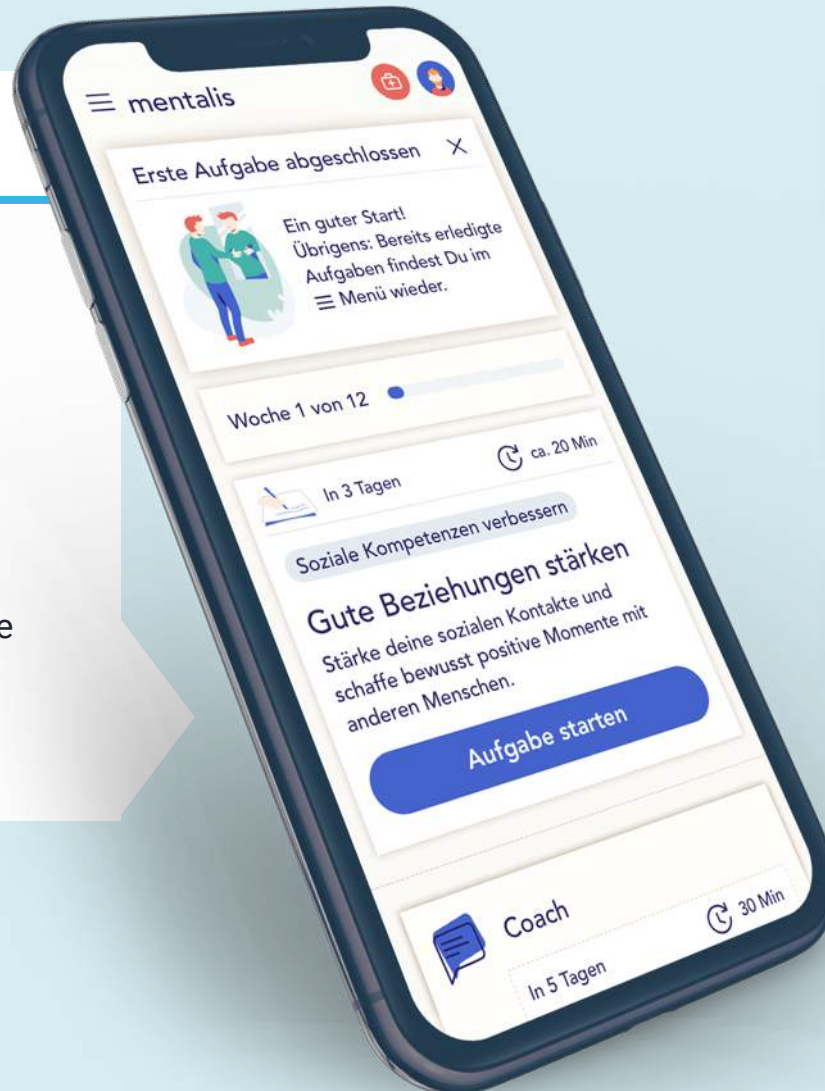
e

mentalis

Erste Aufgabe abgeschlossen ×

Ein guter Start! Übrigens: Bereits erledigte Aufgaben findest Du im ≡ Menü wieder.

Woche 1 von 12

In 3 Tagen

ca. 20 Min

Soziale Kompetenzen verbessern

Gute Beziehungen stärken

Stärke deine sozialen Kontakte und schaffe bewusst positive Momente mit anderen Menschen.

Aufgabe starten

Coach

30 Min

In 5 Tagen